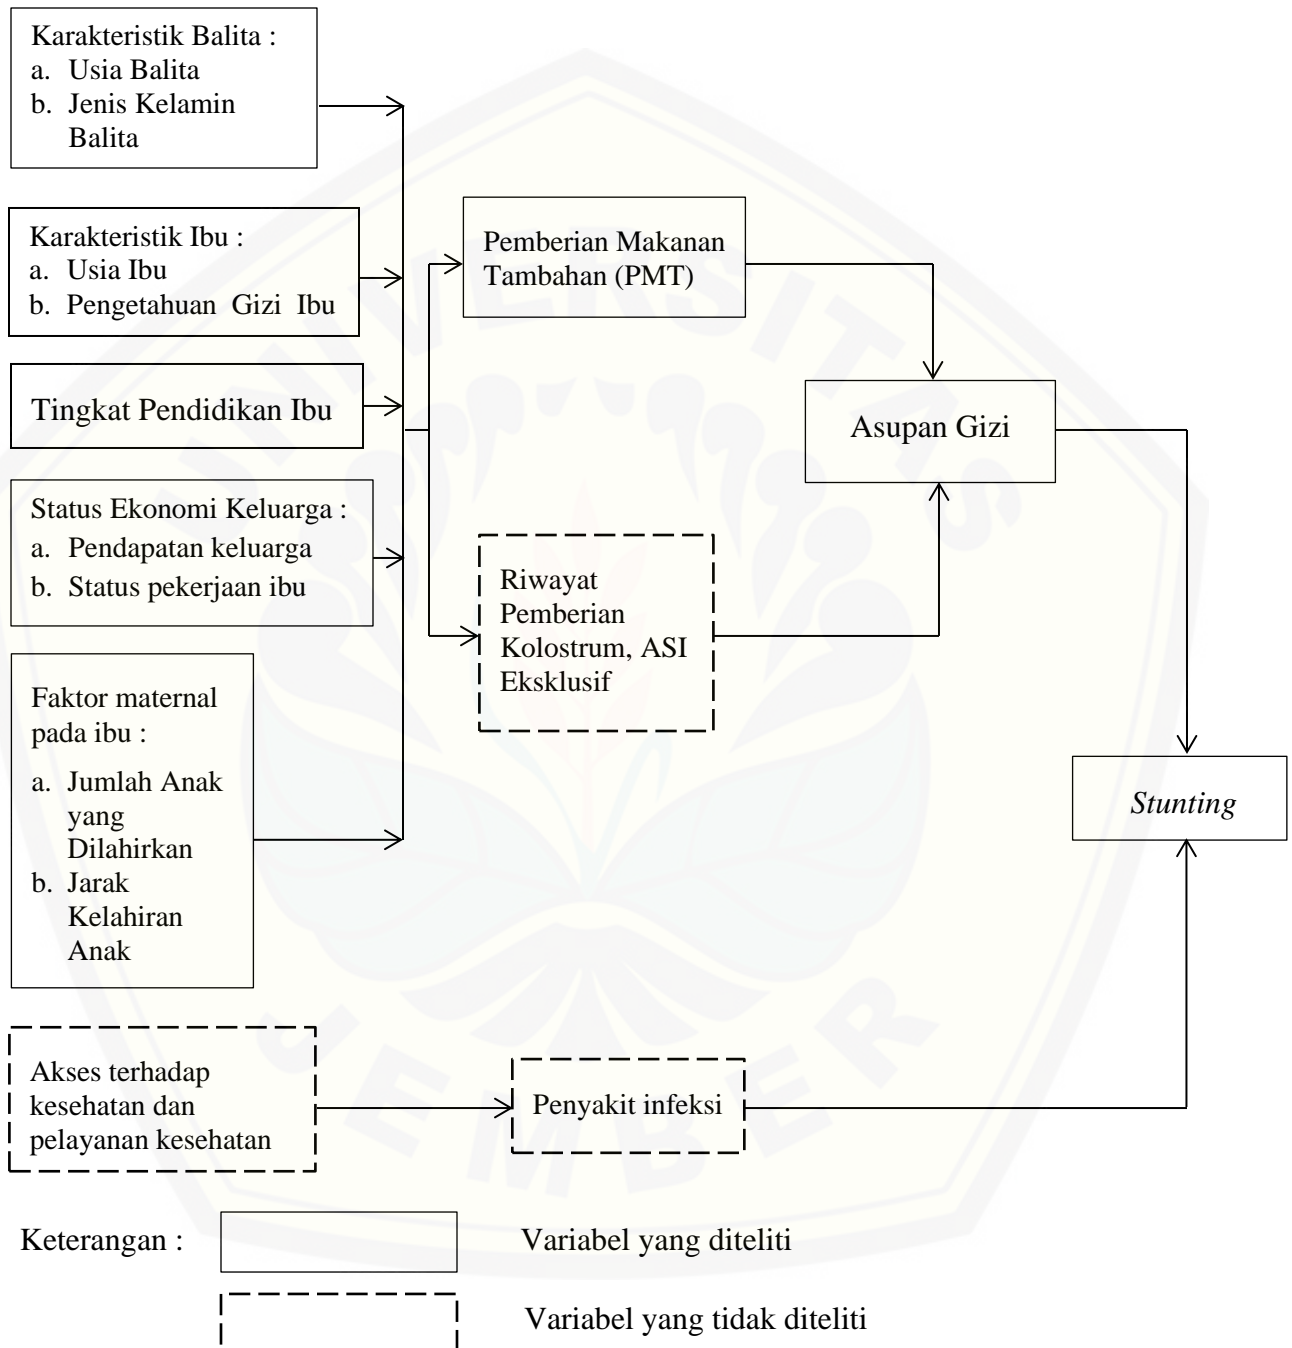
Karakteristik Balita :
a. Usia Balita
b. Jenis Kelamin Balita

Karakteristik Ibu :
a. Usia Ibu
b. Pengetahuan Gizi Ibu

Tingkat Pendidikan Ibu

Status Ekonomi Keluarga :
a. Pendapatan keluarga
b. Status pekerjaan ibu

Faktor maternal pada ibu :
a. Jumlah Anak yang Dilahirkan
b. Jarak Kelahiran Anak

Pemberian Makanan Tambahan (PMT)

Riwayat Pemberian Kolostrum, ASI Eksklusif

Asupan Gizi

*Stunting*

Akses terhadap kesehatan dan pelayanan kesehatan

Penyakit infeksi

Keterangan : Variabel yang diteliti

Variabel yang tidak diteliti